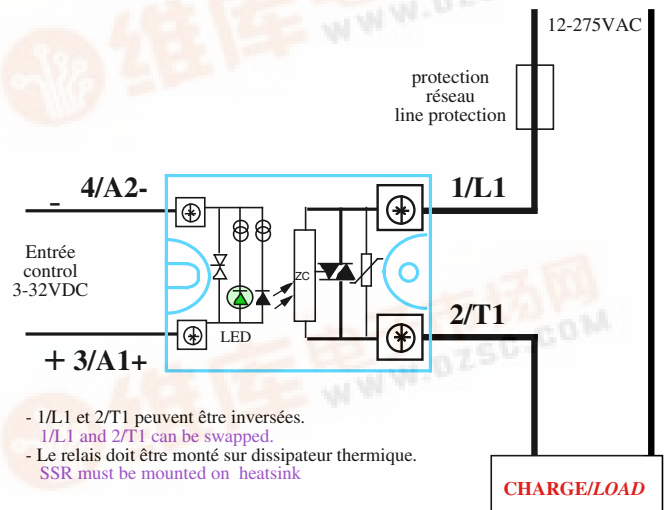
12-275VAC

protection
réseau
line protection

4/A2-

_

1/L1

Entrée
control
3-32VDC

ZC

LED

2/T1

+ 3/A1+

- 1/L1 et 2/T1 peuvent être inversées.
1/L1 and 2/T1 can be swapped.
- Le relais doit être monté sur dissipateur thermique.
SSR must be mounted on heatsink

CHARGE/*LOAD*

WWW.DZSC.COM